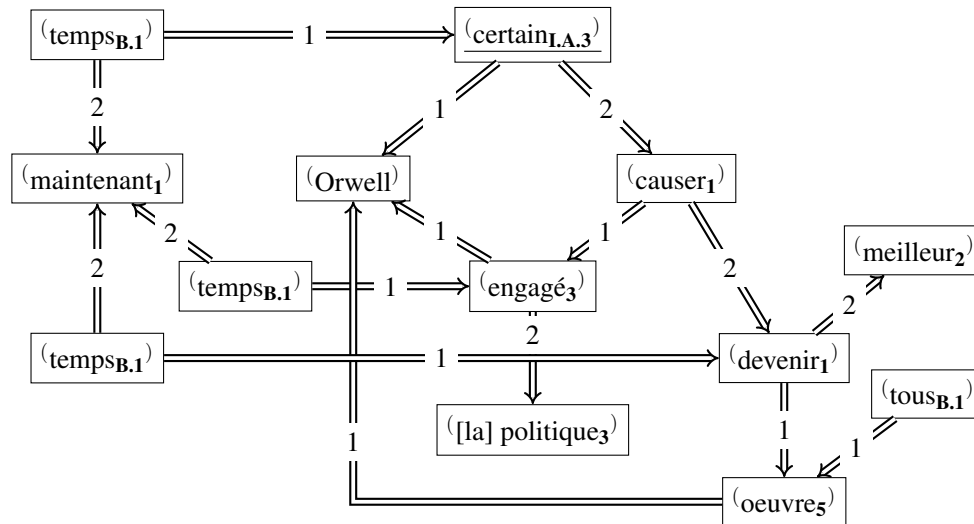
⌜temps$_{\mathbf{B.1}}$⌝ 1 ⌜certain$_{\mathbf{I.A.3}}$⌝

2 1 2

⌜maintenant$_{\mathbf{1}}$⌝ ⌜Orwell⌝ ⌜causer$_{\mathbf{1}}$⌝

2 1 1

2 ⌜temps$_{\mathbf{B.1}}$⌝ 1 ⌜engagé$_{\mathbf{3}}$⌝ 2 ⌜meilleur$_{\mathbf{2}}$⌝

2 2

⌜temps$_{\mathbf{B.1}}$⌝ 1 ⌜devenir$_{\mathbf{1}}$⌝

⌜tous$_{\mathbf{B.1}}$⌝

⌜[la] politique$_{\mathbf{3}}$⌝ 1

1 1

⌜oeuvre$_{\mathbf{5}}$⌝